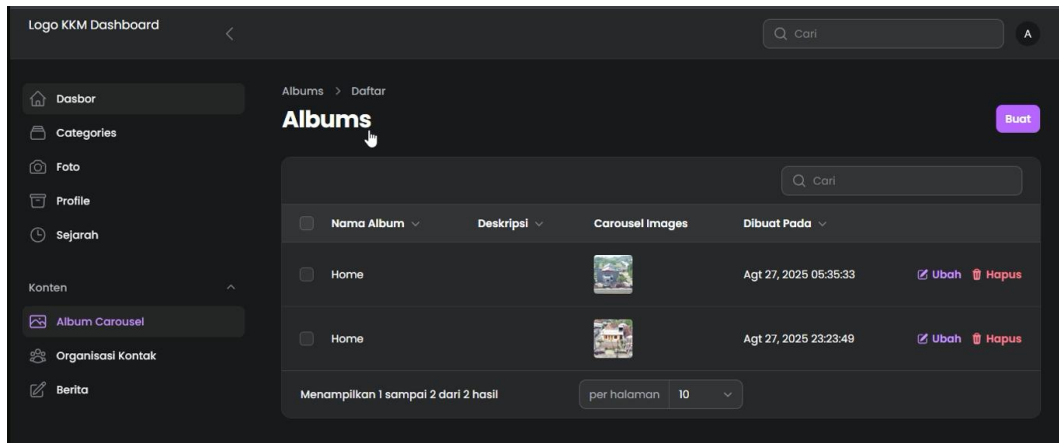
Logo KKM Dashboard

Cari

A

Dasbor

Categories

Foto

Profile

Sejarah

Konten

Album Carousel

Organisasi Kontak

Berita

Albums > Daftar

Albums

Buat

Cari

| | Nama Album | Deskripsi | Carousel Images | Dibuat Pada | |
|---|---|---|---|---|---|
| | Home | | | Agt 27, 2025 05:35:33 | Ubah Hapus |
| | Home | | | Agt 27, 2025 23:23:49 | Ubah Hapus |

Menampilkan 1 sampai 2 dari 2 hasil

per halaman 10